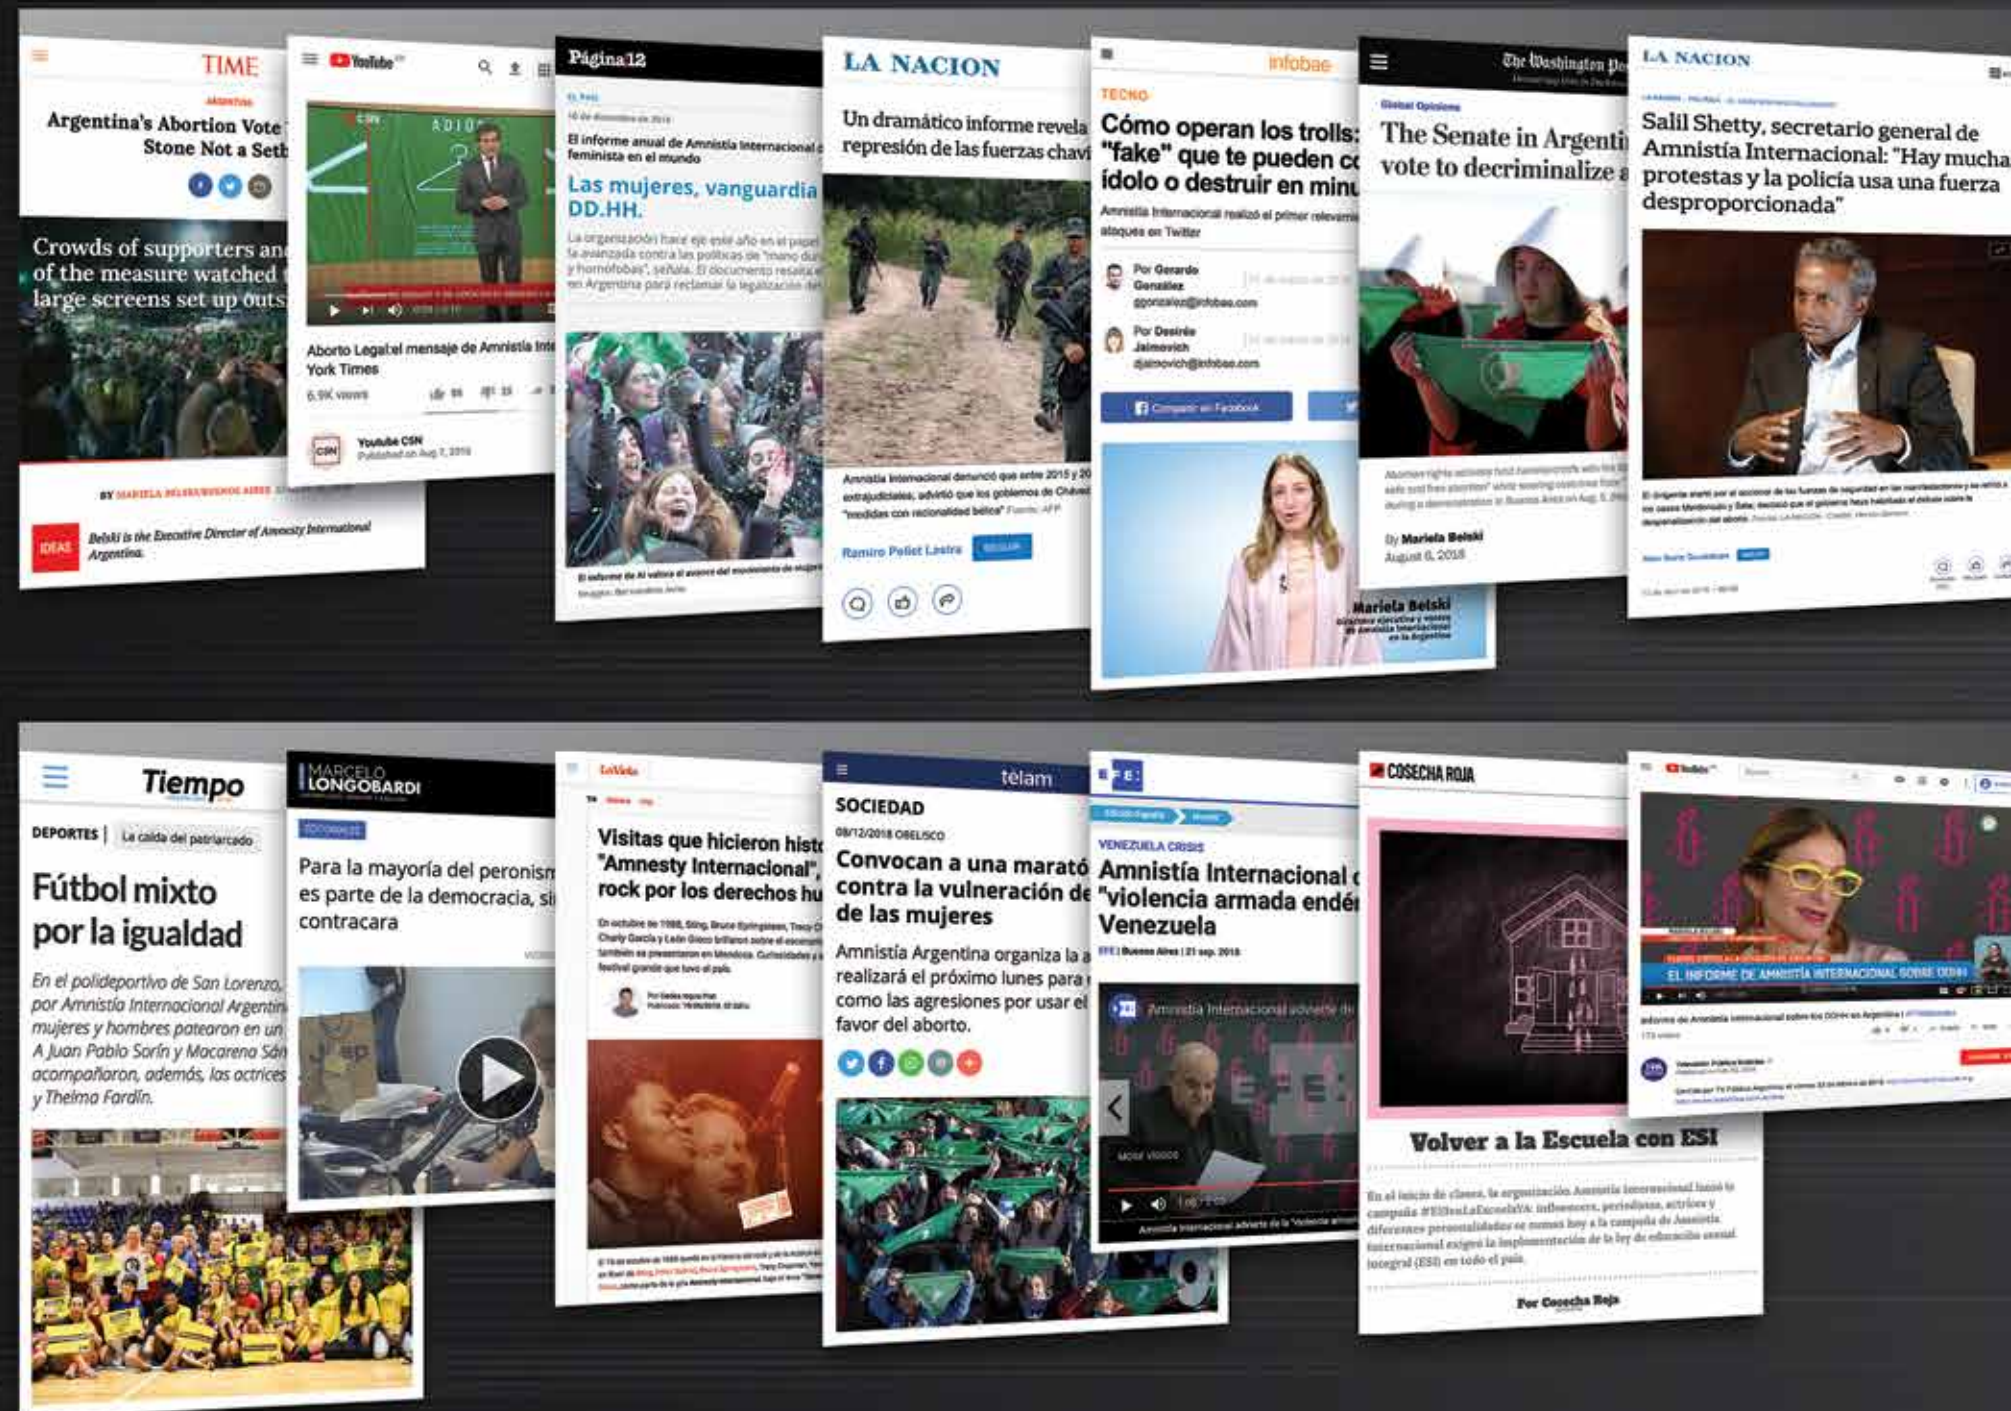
TIME

Argentina's Abortion Vote Stone Not a Seth

Crowds of supporters and of the measure watched large screens set up outs

BY MARIELA BELSKI/BUENOS AIRES

Belski is the Executive Director of Amnesty International Argentina.

YouTube

Aborto Legal: el mensaje de Amnistía Internacional en el New York Times

6.9K views

Youtube CSN

Página12

El informe anual de Amnistía Internacional feminista en el mundo

Las mujeres, vanguardia DD.HH.

LA NACION

Un dramático informe revela represión de las fuerzas chavi

Ramiro Pellet Lastra

infobae

TECNO

Cómo operan los trolls: "fake" que te pueden co ídolo o destruir en minu

Amnistía Internacional realizó el primer relevami ataques en Twitter

Por Gerardo González

Por Desirée Jaimovich

Compartir en Facebook

Mariela Belski

The Washington Post

Global Opinions

The Senate in Argenti vote to decriminalize a

By Mariela Belski
August 6, 2018

LA NACION

Salil Shetty, secretario general de Amnistía Internacional: "Hay mucha protestas y la policía usa una fuerza desproporcionada"

Tiempo

DEPORTES | La caída del patriarcado

Fútbol mixto por la igualdad

En el polideportivo de San Lorenzo, por Amnistía Internacional Argentin mujeres y hombres patearon en un A Juan Pablo Sorín y Macarena Sán acompañaron, además, las actrices y Thelma Fardín.

MARCELO LONGOBARDI

Para la mayoría del peronism es parte de la democracia, si contracara

La Viola

Visitas que hicieron histo "Amnesty Internacional", rock por los derechos hu

télam

SOCIEDAD

08/12/2018 OBELISCO

Convocan a una marató contra la vulneración de de las mujeres

Amnistía Argentina organiza la a realizará el próximo lunes para como las agresiones por usar el favor del aborto.

EFE

VENEZUELA CRISIS

Amnistía Internacional "violencia armada endé Venezuela

Amnistía Internacional advierte de

COSECHA ROJA

Volver a la Escuela con ESI

Por Cosecha Roja

YouTube

EL INFORME DE AMNISTÍA INTERNACIONAL SOBRE DDHH